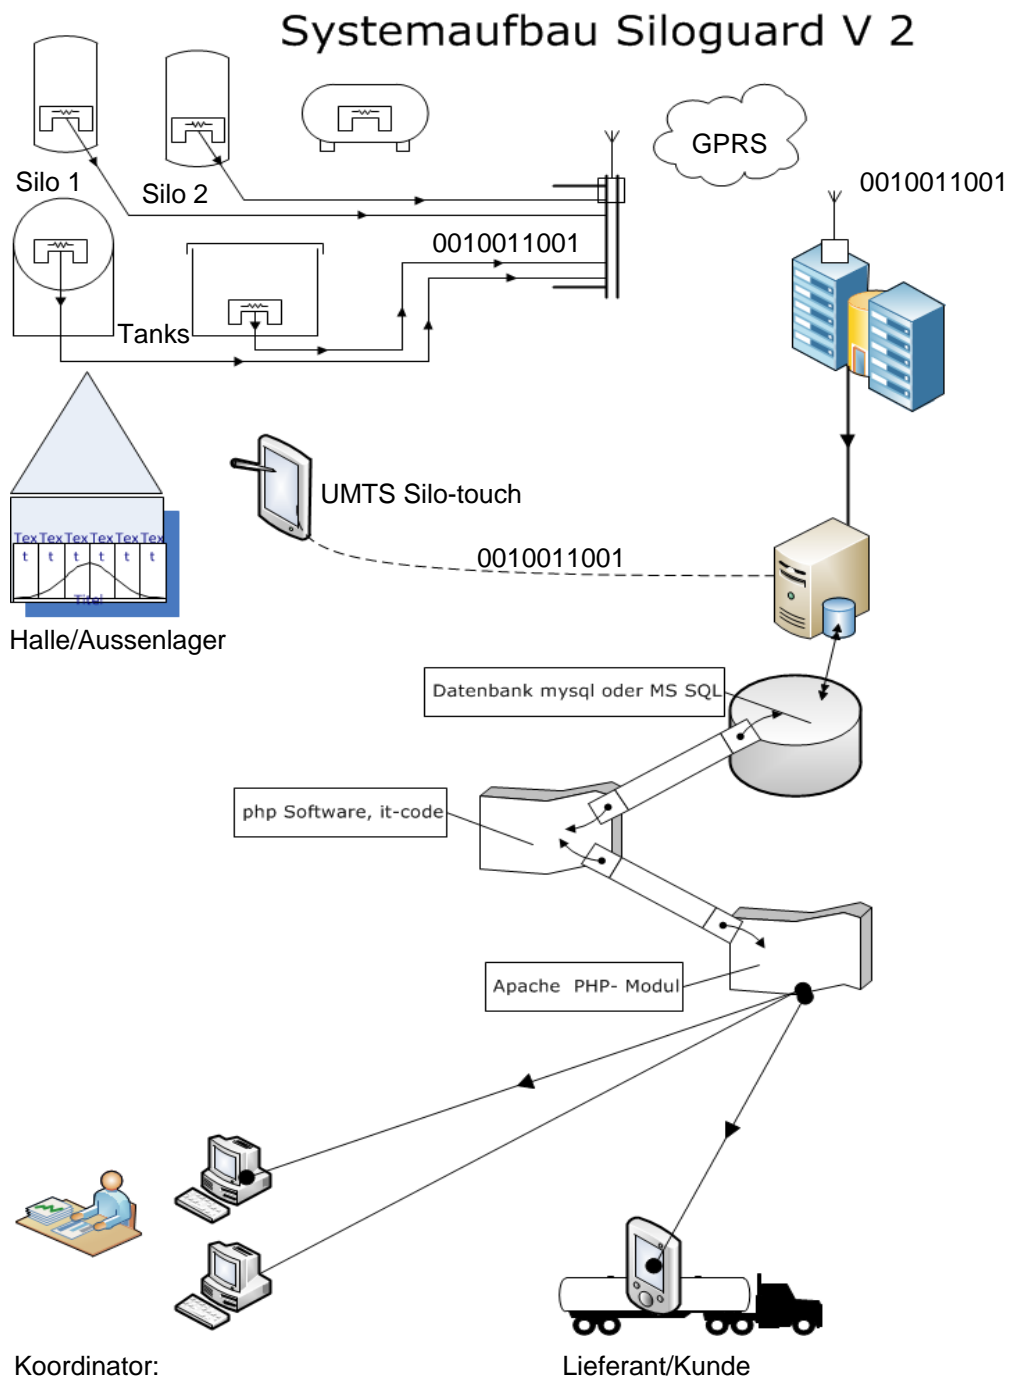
Systemaufbau Siloguard V 2

Silo 1

Silo 2

GPRS

0010011001

0010011001

Tanks

UMTS Silo-touch

0010011001

Tex Tex Tex Tex Tex Tex

t t t t t t

Titel

Halle/Aussenlager

Datenbank mysql oder MS SQL

php Software, it-code

Apache PHP- Modul

Koordinator:

Lieferant/Kunde